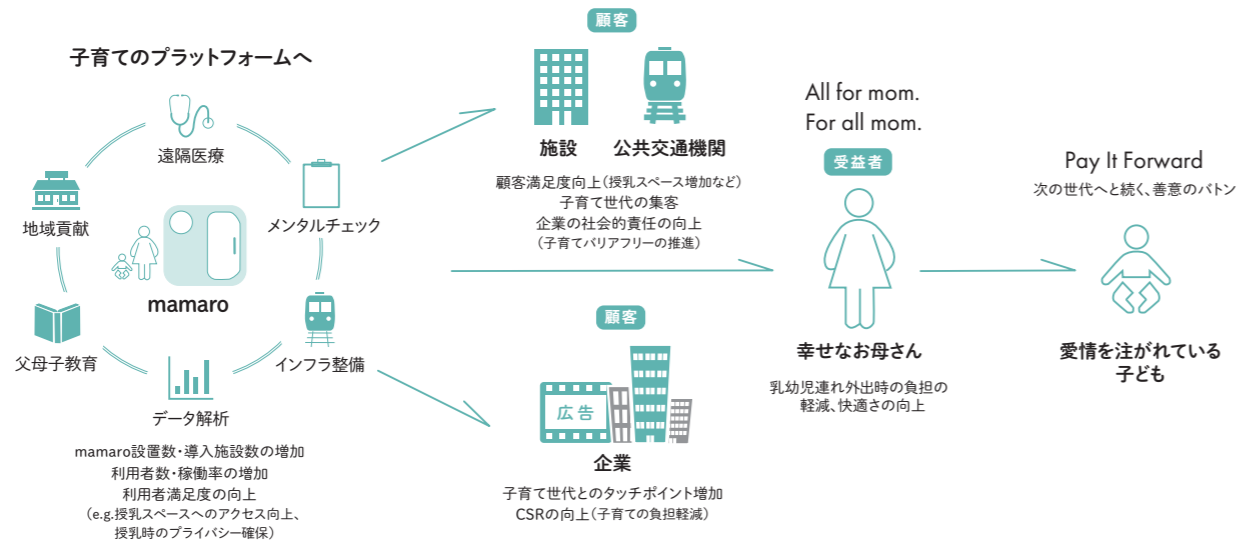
子育てのプラットフォームへ

遠隔医療

メンタルチェック

地域貢献

mamaro

父母子教育

インフラ整備

データ解析

mamaro設置数・導入施設数の増加
利用者数・稼働率の増加
利用者満足度の向上
（e.g.授乳スペースへのアクセス向上、授乳時のプライバシー確保）

顧客

施設

公共交通機関

顧客満足度向上（授乳スペース増加など）
子育て世代の集客
企業の社会的責任の向上
（子育てバリアフリーの推進）

顧客

広告

企業

子育て世代とのタッチポイント増加
CSRの向上（子育ての負担軽減）

All for mom.
For all mom.

受益者

幸せなお母さん

乳幼児連れ外出時の負担の軽減、快適さの向上

Pay It Forward
次の世代へと続く、善意のバトン

愛情を注がれている子ども